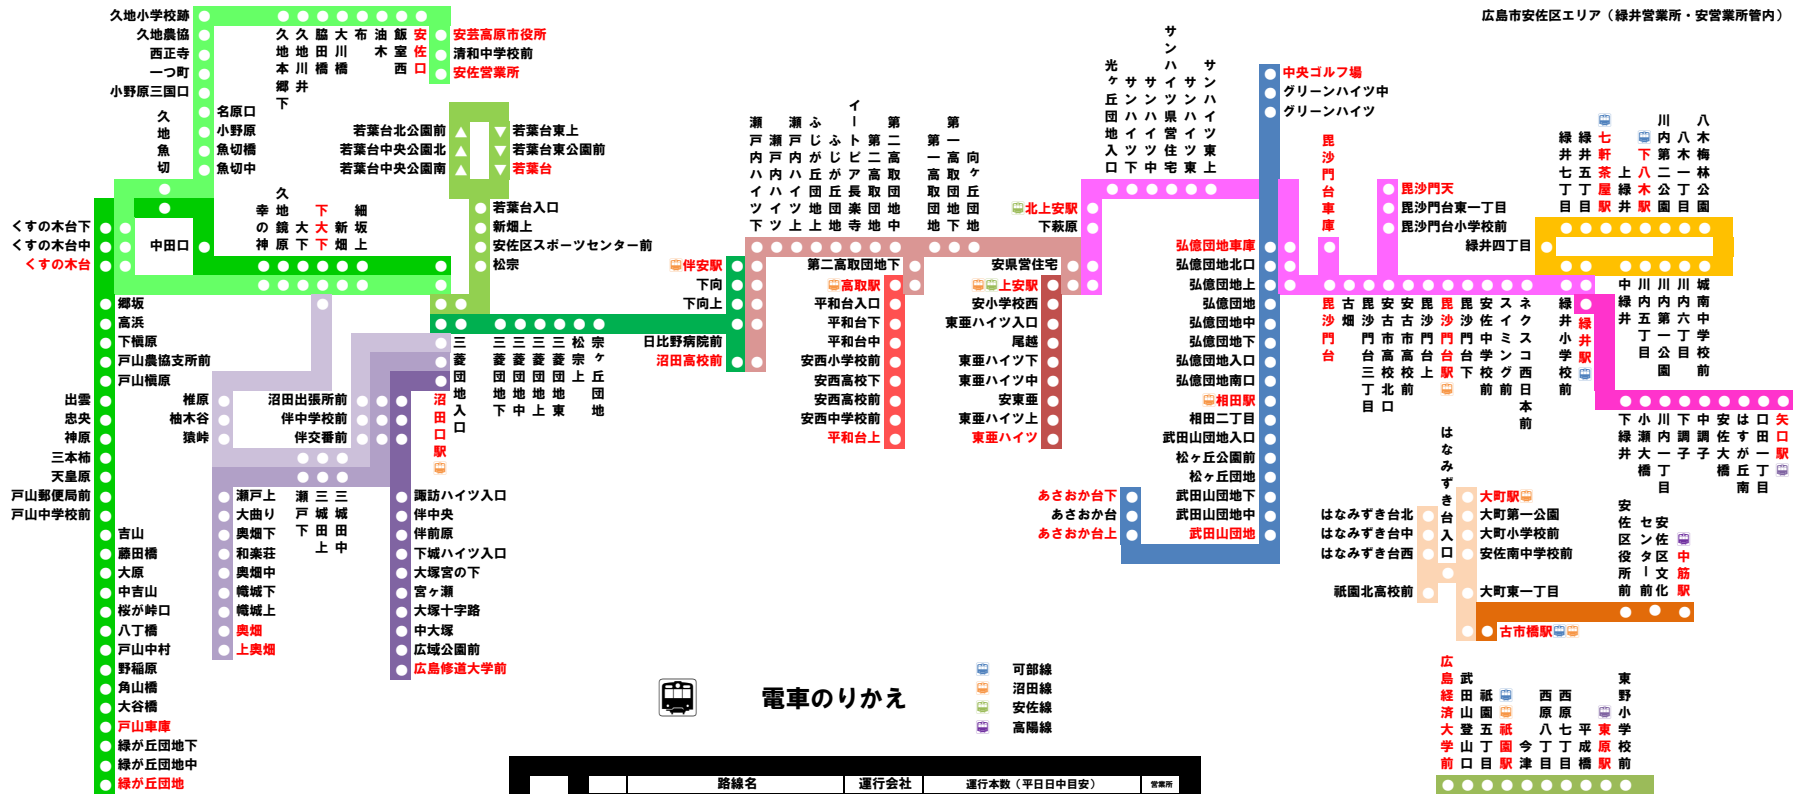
広島市安佐区エリア（緑井営業所・安営業所管内）

久地小学校跡
久地農協
西正寺
一つ町
小野原三国口
久地本郷下
久地川井
脇田橋
大川橋
布木
油室西
飯室
安佐口
安芸高原市役所
清和中学校前
安佐営業所
名原口
小野原
魚切橋
魚切中
久地魚切
若葉台北公園前
若葉台中央公園北
若葉台中央公園南
若葉台東上
若葉台東公園前
若葉台
若葉台入口
新畑上
安佐区スポーツセンター前
松宗
くすの木台下
くすの木台中
くすの木台
中田口
幸の神
久地鏡原
大下
下大下
新畑
坂上
郷坂
高浜
下構原
戸山農協支所前
戸山構原
出雲
忠央
神原
三本柿
天皇原
戸山郵便局前
戸山中学校前
椎原
柚木谷
猿峠
沼田出張所前
伴中学校前
伴交番前
三菱団地入口
三菱団地下
三菱団地中
三菱団地上
三菱団地東
松宗上
宗ヶ丘団地
沼田口駅
日比野病院前
沼田高校前
伴安駅
下向
下向上
吉山
藤田橋
大原
中吉山
桜が峠口
八丁橋
戸山中村
野稲原
角山橋
大谷橋
戸山車庫
緑が丘団地下
緑が丘団地中
緑が丘団地
瀬戸上
大曲り
奥畑下
和楽荘
奥畑中
帷城下
帷城上
奥畑
上奥畑
瀬戸下
三城上
三城田中
諏訪ハイツ入口
伴中央
伴前原
下城ハイツ入口
大塚宮の下
宮ヶ瀬
大塚十字路
中大塚
広域公園前
広島修道大学前
瀬戸内ハイツ下
瀬戸内ハイツ上
ふじが丘団地
ふじが丘団地
イートピア長楽寺
第二高取団地
第二高取団地中
第一高取団地
第一高取団地下
向ヶ丘団地
第二高取団地下
高取駅
平和台入口
平和台下
平和台中
安西小学校前
安西高校下
安西高校前
安西中学校前
平和台上
安県営住宅
上安駅
安小学校西
東亜ハイツ入口
尾越
東亜ハイツ下
東亜ハイツ中
安東亜
東亜ハイツ上
東亜ハイツ
北上安駅
下東原
光ヶ丘団地入口
サンハイツ下
サンハイツ中
サンハイツ県営住宅
サンハイツ東
サンハイツ上
中央ゴルフ場
グリーンハイツ中
グリーンハイツ
毘沙門台車庫
毘沙門天
毘沙門台東一丁目
毘沙門台小学校前
弘億団地車庫
弘億団地北口
弘億団地上
弘億団地
弘億団地中
弘億団地下
弘億団地入口
弘億団地南口
相田駅
相田二丁目
武田山団地入口
松ヶ丘団地前
松ヶ丘団地
武田山団地下
武田山団地中
武田山団地
あさおか台下
あさおか台
あさおか台上
毘沙門台
古畑
毘沙門台三丁目
安古市高北口
安古市高校前
安古市高校
毘沙門台上
毘沙門台駅
毘沙門台下
安佐中学校前
スイミング前
ネクスコ西日本前
緑井七丁目
緑井五丁目
七軒茶屋駅
上緑井
下八木駅
川内第二公園
八木一丁目
八木梅林公園
緑井四丁目
中緑井
川内五丁目
川内第一公園
川内六丁目
城南中学校前
緑井小学校前
緑井駅
下緑井
小瀬大橋
川内一丁目
下調子
中調子
安佐大橋
はすが丘南
口田一丁目
矢口駅
はなみずき台北
はなみずき台中
はなみずき台西
はなみずき台入口
大町駅
大町第一公園
大町小学校前
安佐南中学校前
安佐区役所前
安佐センター前
安佐区文化
中筋駅
祇園北高校前
大町東一丁目
古市橋駅
広島経済大学前
武田山登山口
祇園五丁目
祇園駅
今津
西原八丁目
西原七丁目
平成橋
東原駅
東野小学校前
可部線
沼田線
安佐線
高陽線
電車のりかえ
路線名
運行会社
運行本数（平日日中目安）
営業所